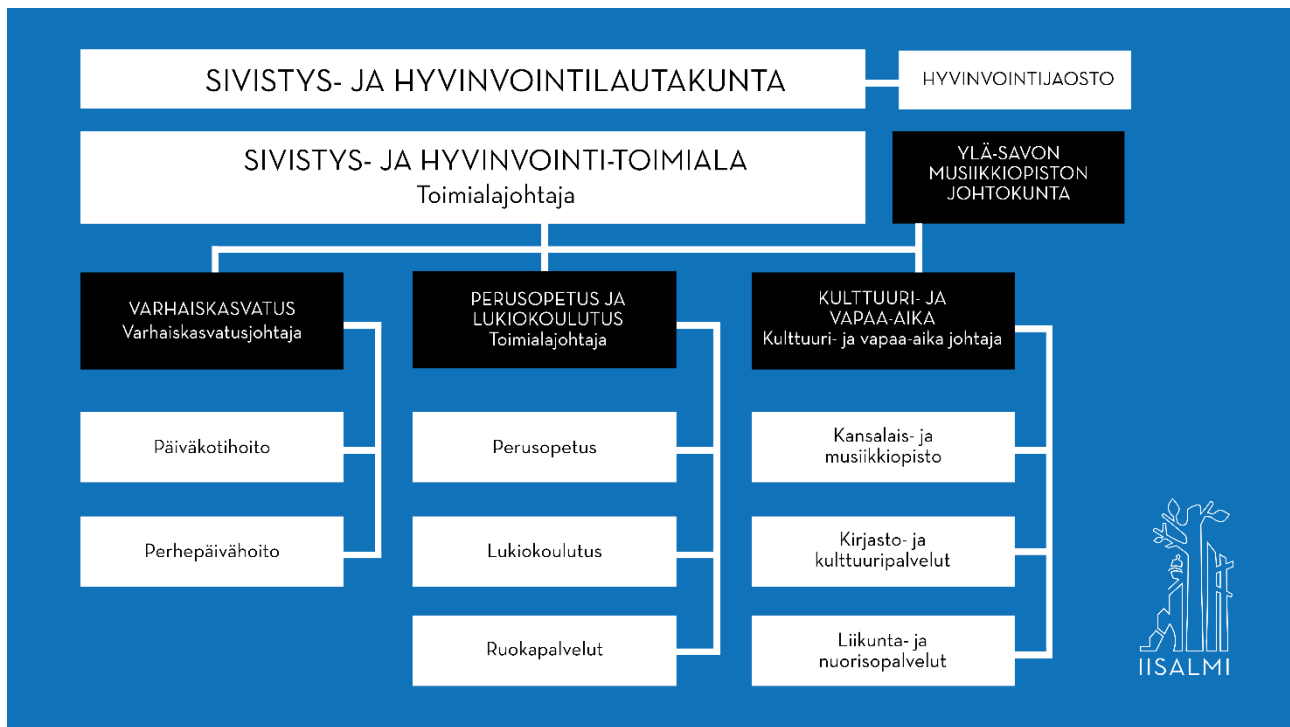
SIVISTYS- JA HYVINVOINTILAUTAKUNTA

HYVINVOINTIJAOSTO

SIVISTYS- JA HYVINVOINTI-TOIMIALA
Toimialajohtaja

YLÄ-SAVON MUSIIKKIOPISTON JOHTOKUNTA

VARHAISKASVATUS
Varhaiskasvatusjohtaja

Päiväkotihoito

Perhepäivähoito

PERUSOPETUS JA LUKIOKOULUTUS
Toimialajohtaja

Perusopetus

Lukiokoulutus

Ruokapalvelut

KULTTUURI- JA VAPAA-AIKA
Kulttuuri- ja vapaa-aika johtaja

Kansalais- ja musiikkiopisto

Kirjasto- ja kulttuuripalvelut

Liikunta- ja nuorisopalvelut

IISALMI